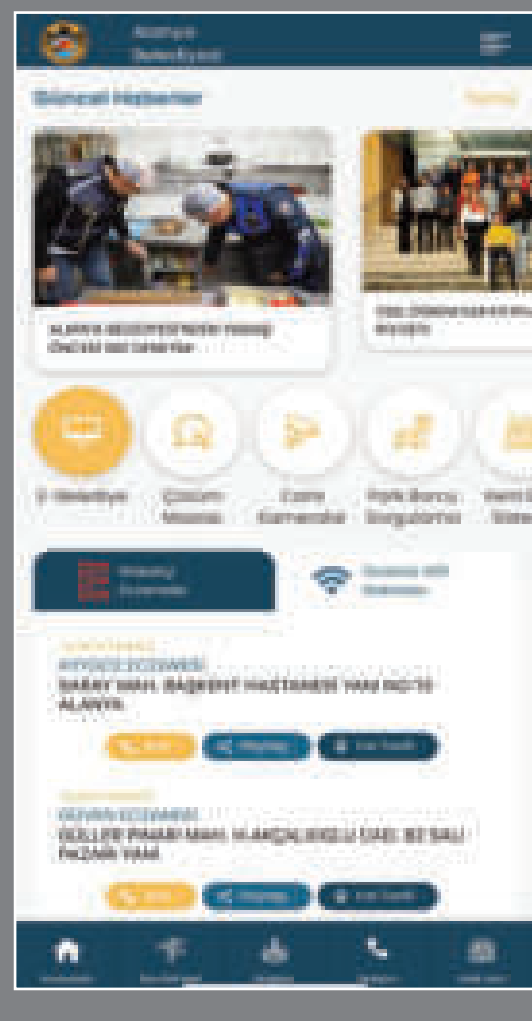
Alanya Belediyesi

Güncel Haberler

ALANYA BELEDİYESİ'NDEN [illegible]

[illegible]

E-Belediye

Çözüm Masası

Canlı Kameralar

Park Borcu Sorgulama

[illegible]

Nöbetçi Eczaneler

Ücretsiz Wifi Noktaları

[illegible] ECZANESİ
SARAY MAH. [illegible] HASTANESİ YANI NO:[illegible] ALANYA

Ara

Paylaş

Yol Tarifi

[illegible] ECZANESİ
GÜLLER PINARI MAH. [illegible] CAD. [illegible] SALI PAZARI YANI

Ara

Paylaş

Yol Tarifi